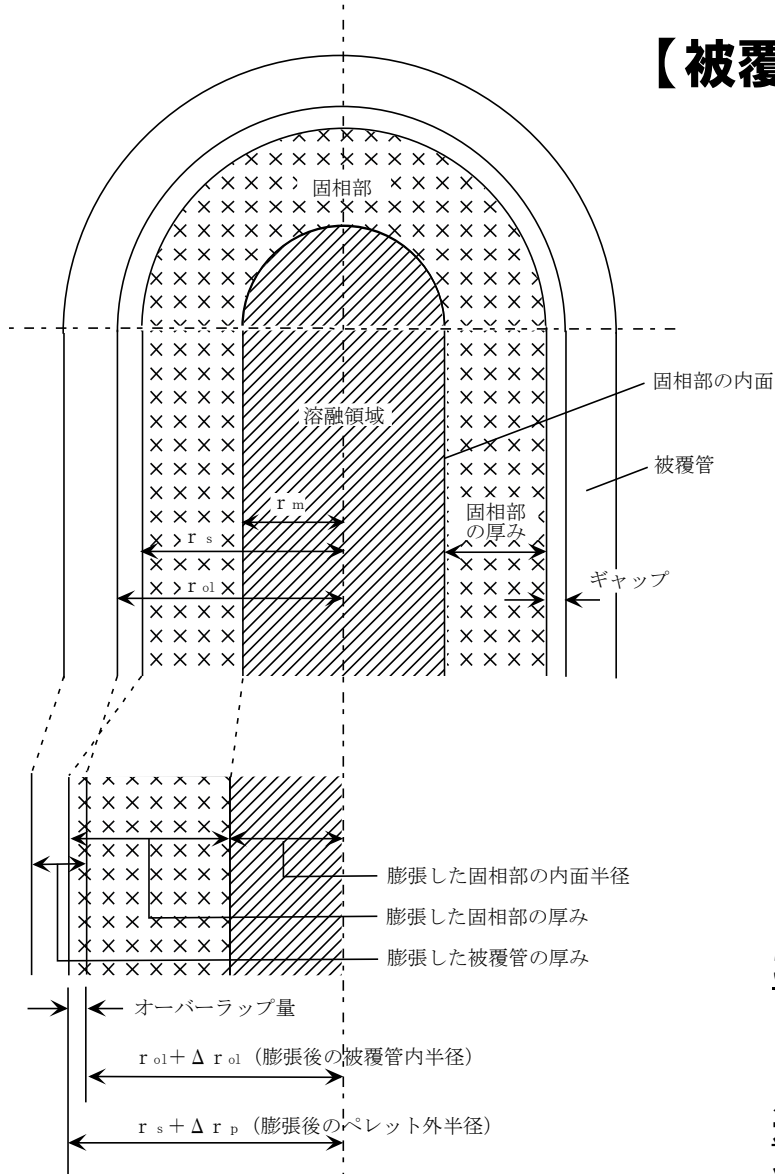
【被覆

固相部

溶融領域

固相部の内面

被覆管

$r_m$

$r_s$

固相部の厚み

$r_{ol}$

ギャップ

膨張した固相部の内面半径

膨張した固相部の厚み

膨張した被覆管の厚み

オーバーラップ量

$r_{ol}+\Delta r_{ol}$（膨張後の被覆管内半径）

$r_s+\Delta r_p$（膨張後のペレット外半径）